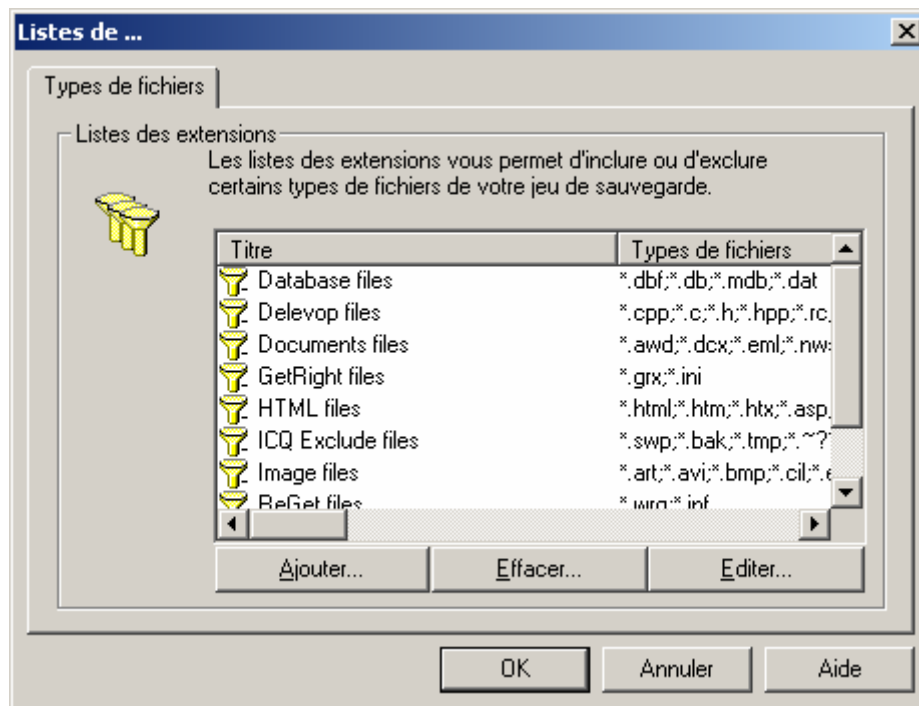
Listes de ...

Types de fichiers

Listes des extensions

Les listes des extensions vous permet d'inclure ou d'exclure certains types de fichiers de votre jeu de sauvegarde.

| Titre | Types de fichiers |
|---|---|
| Database files | *.dbf;*.db;*.mdb;*.dat |
| Delevop files | *.cpp;*.c;*.h;*.hpp;*.rc; |
| Documents files | *.awd;*.dcx;*.eml;*.nws |
| GetRight files | *.grx;*.ini |
| HTML files | *.html;*.htm;*.htx;*.asp; |
| ICQ Exclude files | *.swp;*.bak;*.tmp;*.~?* |
| Image files | *.art;*.avi;*.bmp;*.cil;*.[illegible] |
| ReGet files | *.wrg;*.inf |

Ajouter... Effacer... Editer...

OK Annuler Aide